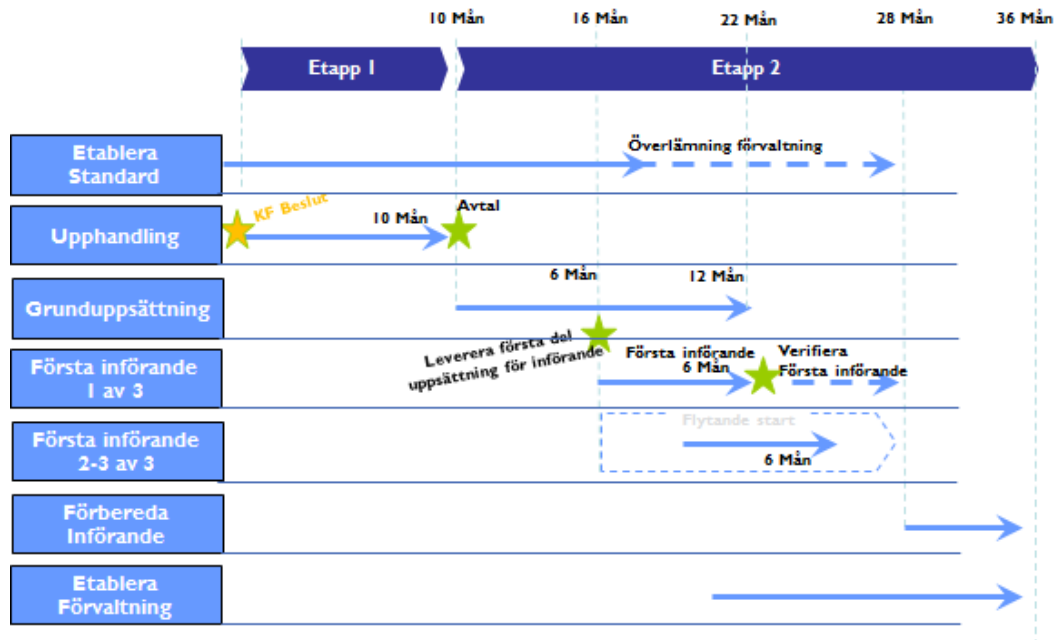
10 Mån
16 Mån
22 Mån
28 Mån
36 Mån

Etapp 1
Etapp 2

Etablera Standard
Överlämning förvaltning

Upphandling
KF Beslut
10 Mån
Avtal

Grunduppsättning
6 Mån
12 Mån

Första införande 1 av 3
Leverera första del uppsättning för införande
Första införande 6 Mån
Verifiera Första införande

Första införande 2-3 av 3
Flytande start
6 Mån

Förbereda Införande

Etablera Förvaltning